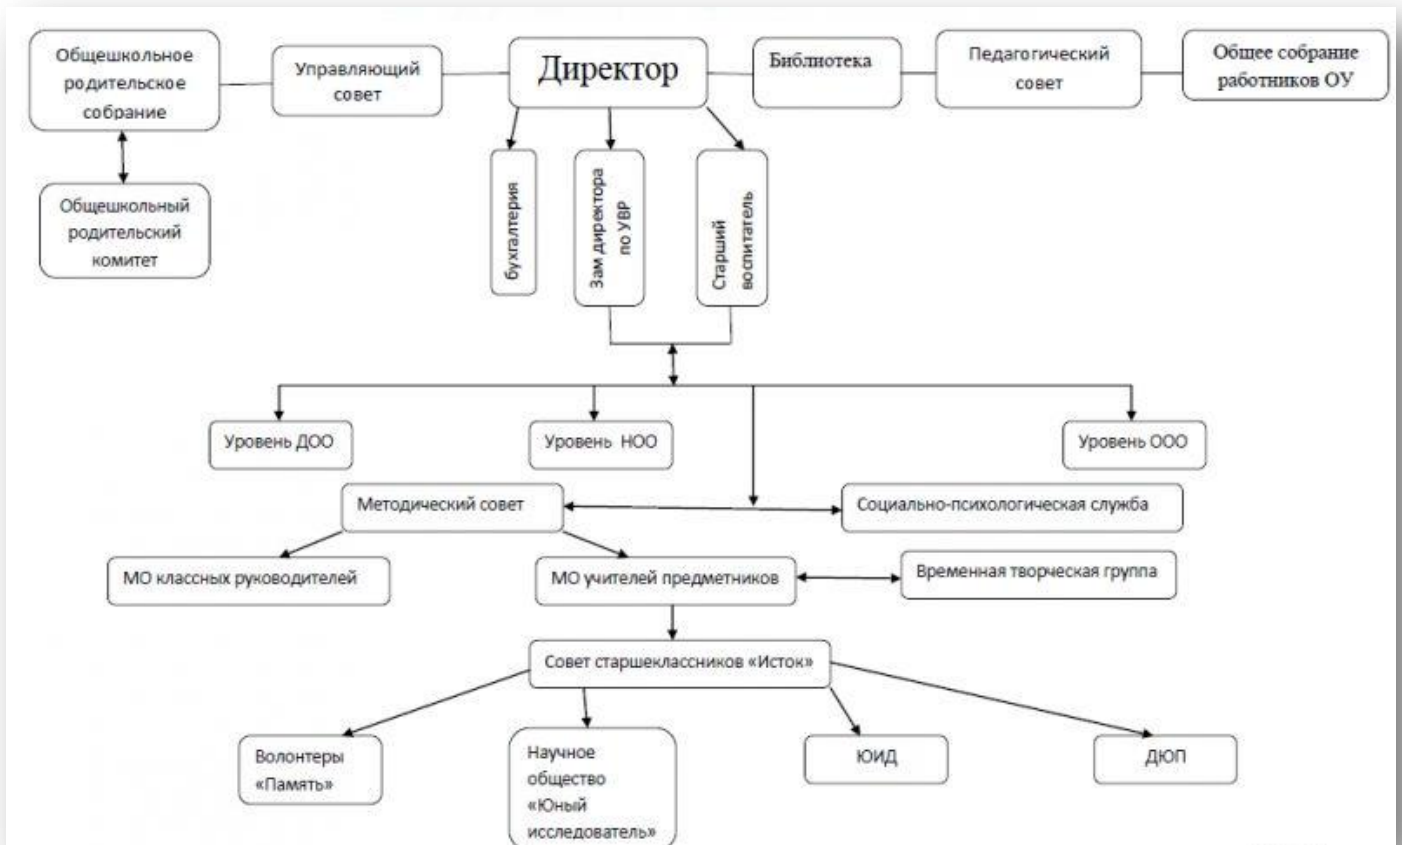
Общешкольное родительское собрание

Управляющий совет

Директор

Библиотека

Педагогический совет

Общее собрание работников ОУ

Общешкольный родительский комитет

бухгалтерия

Зам директора по УВР

Старший воспитатель

Уровень ДОО

Уровень НОО

Уровень ООО

Методический совет

Социально-психологическая служба

МО классных руководителей

МО учителей предметников

Временная творческая группа

Совет старшеклассников «Исток»

Волонтеры «Память»

Научное общество «Юный исследователь»

ЮИД

ДЮП